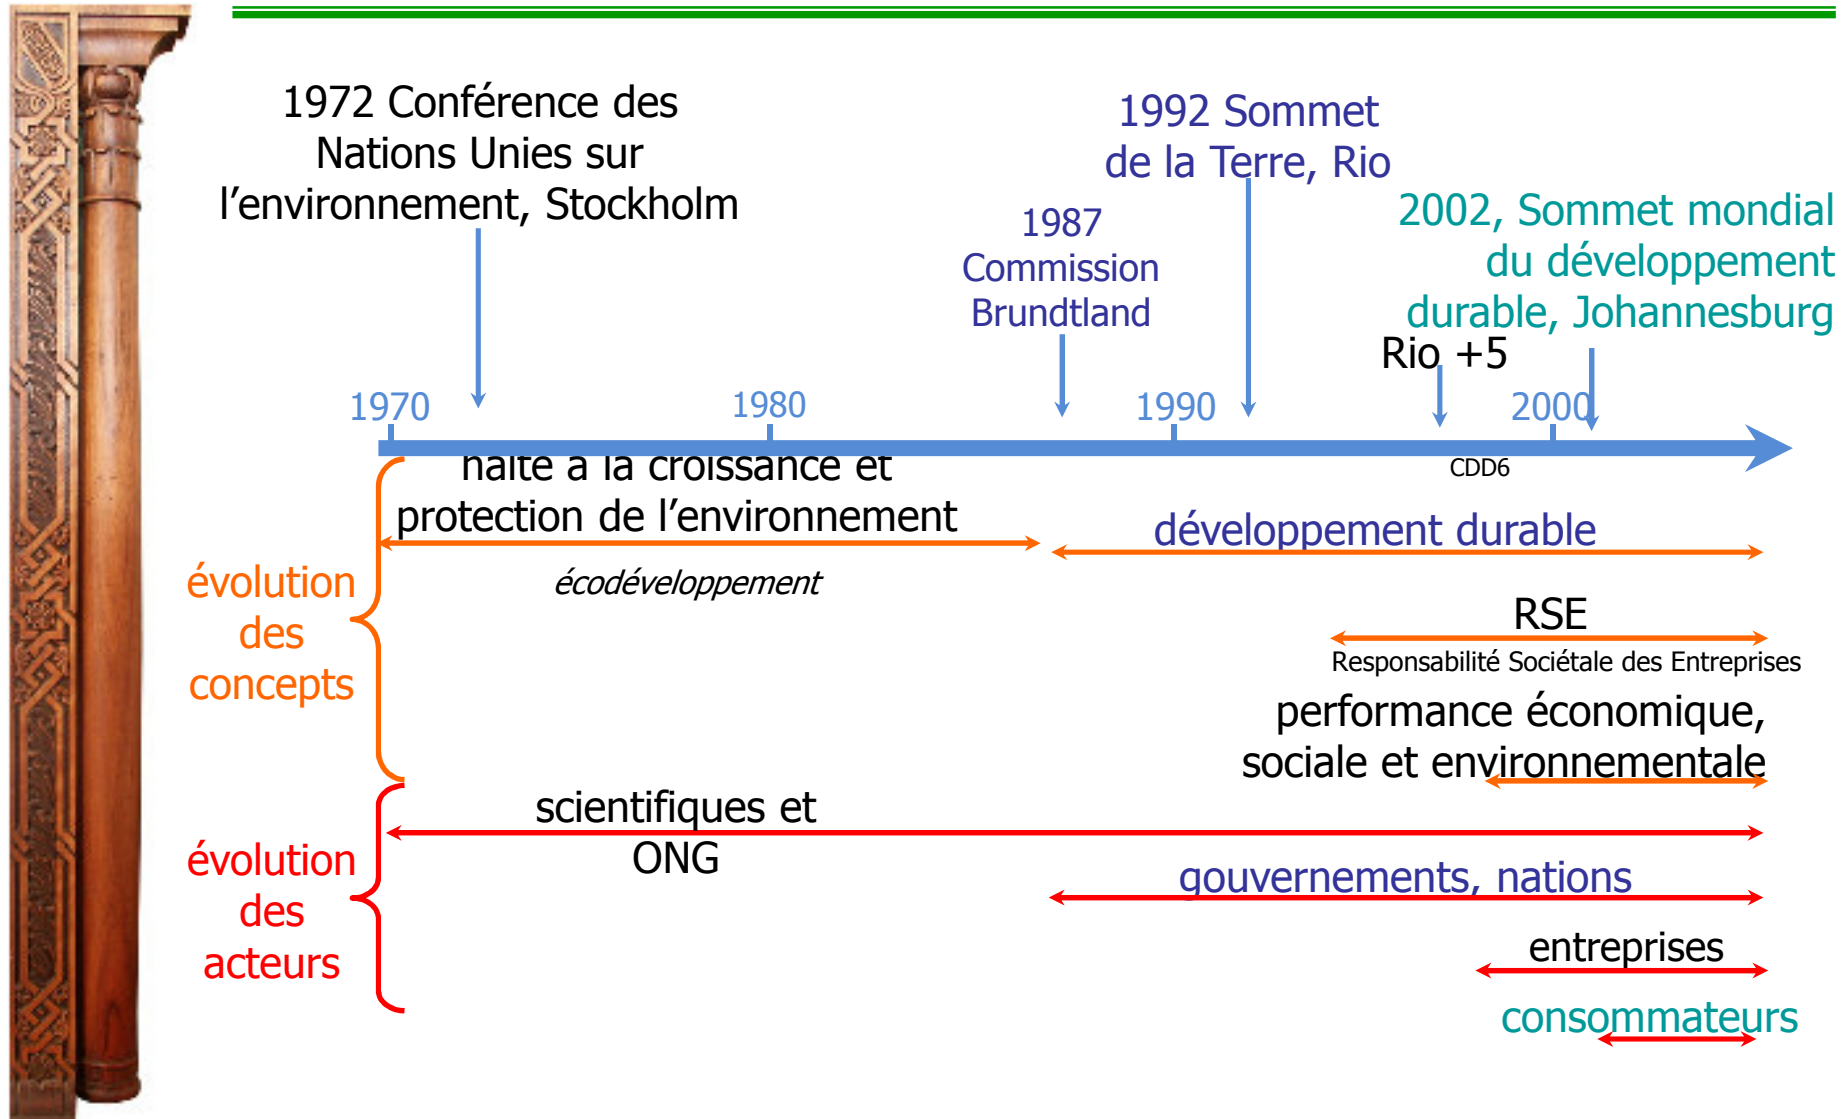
1972 Conférence des Nations Unies sur l'environnement, Stockholm

1992 Sommet de la Terre, Rio

1987 Commission Brundtland

2002, Sommet mondial du développement durable, Johannesburg

Rio +5

1970

1980

1990

2000

CDD6

halte à la croissance et protection de l'environnement

écodéveloppement

développement durable

évolution des concepts

RSE

Responsabilité Sociétale des Entreprises

performance économique, sociale et environnementale

évolution des acteurs

scientifiques et ONG

gouvernements, nations

entreprises

consommateurs